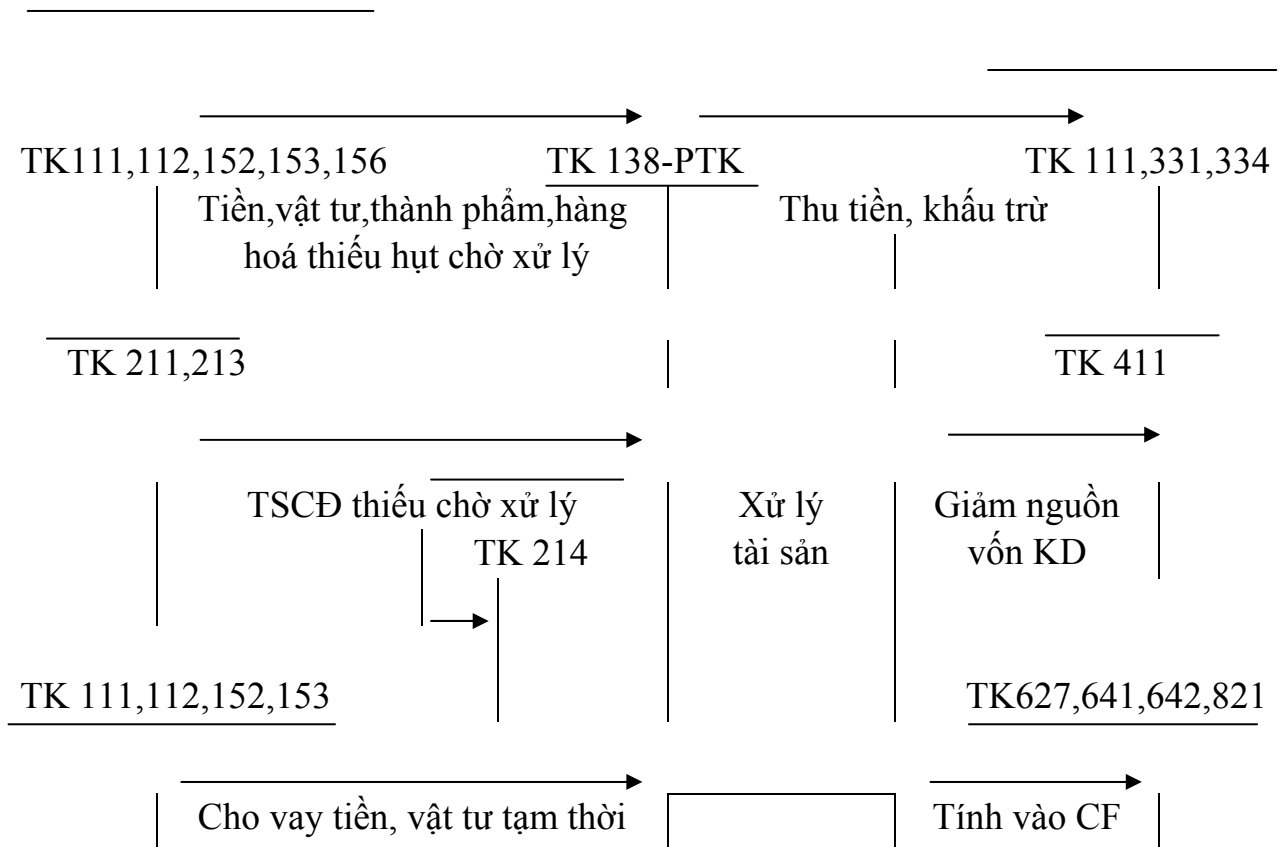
TK111,112,152,153,156
TK 138-PTK
TK 111,331,334
Tiền,vật tư,thành phẩm,hàng hoá thiếu hụt chờ xử lý
Thu tiền, khấu trừ

TK 211,213
TK 411

TSCĐ thiếu chờ xử lý
Xử lý tài sản
Giảm nguồn vốn KD
TK 214

TK 111,112,152,153
TK627,641,642,821

Cho vay tiền, vật tư tạm thời
Tính vào CF